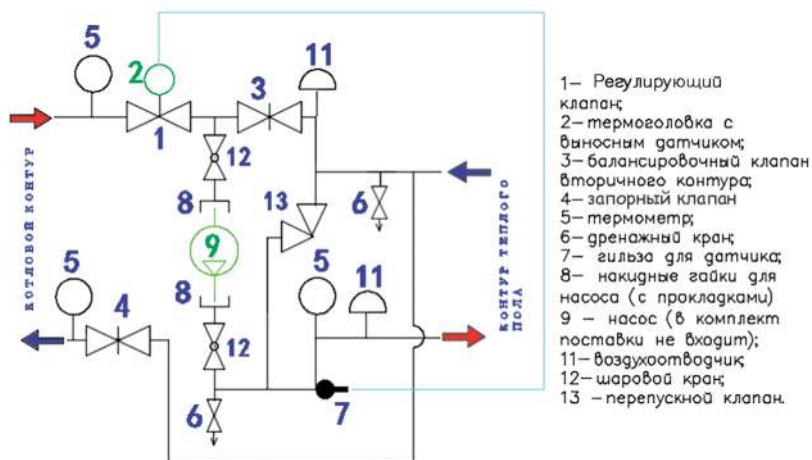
5
2
3
11
1
12
8
13
6
9
8
5
11
5
4
12
6
7
КОТЛОВОЙ КОНТУР
КОНТУР ТЕПЛОГО ПОЛА

1– Регулирующий клапан;
2–термоголовка с выносным датчиком;
3–балансировочный клапан вторичного контура;
4–запорный клапан
5–термометр;
6–дренажный кран;
7– гильза для датчика;
8– накидные гайки для насоса (с прокладками)
9 – насос (в комплект поставки не входит);
11–воздухоотводчик;
12–шаровой кран;
13 –перепускной клапан.